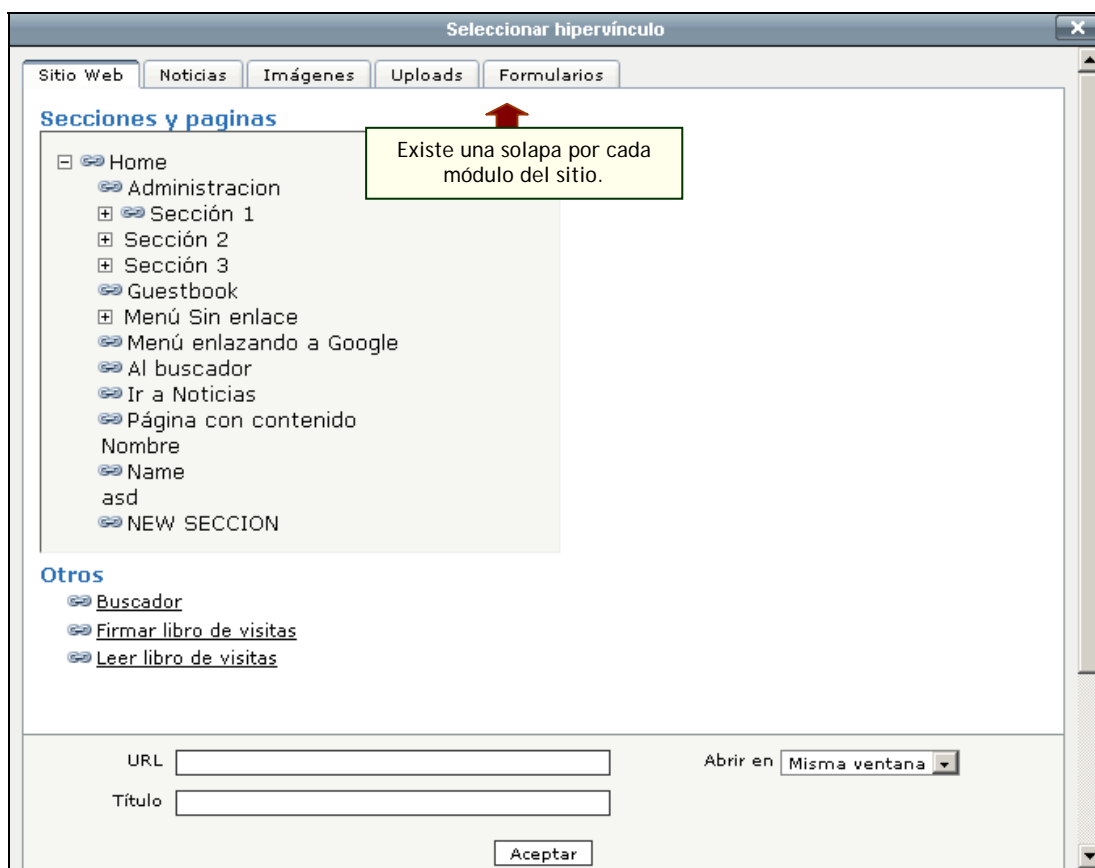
Seleccionar hipervínculo

Sitio Web | Noticias | Imágenes | Uploads | Formularios

Secciones y paginas

Existe una solapa por cada módulo del sitio.

⊟ Home
Administracion
⊞ Sección 1
⊞ Sección 2
⊞ Sección 3
Guestbook
⊞ Menú Sin enlace
Menú enlazando a Google
Al buscador
Ir a Noticias
Página con contenido
Nombre
Name
asd
NEW SECCION

Otros
Buscador
Firmar libro de visitas
Leer libro de visitas

URL

Abrir en Misma ventana

Título

Aceptar